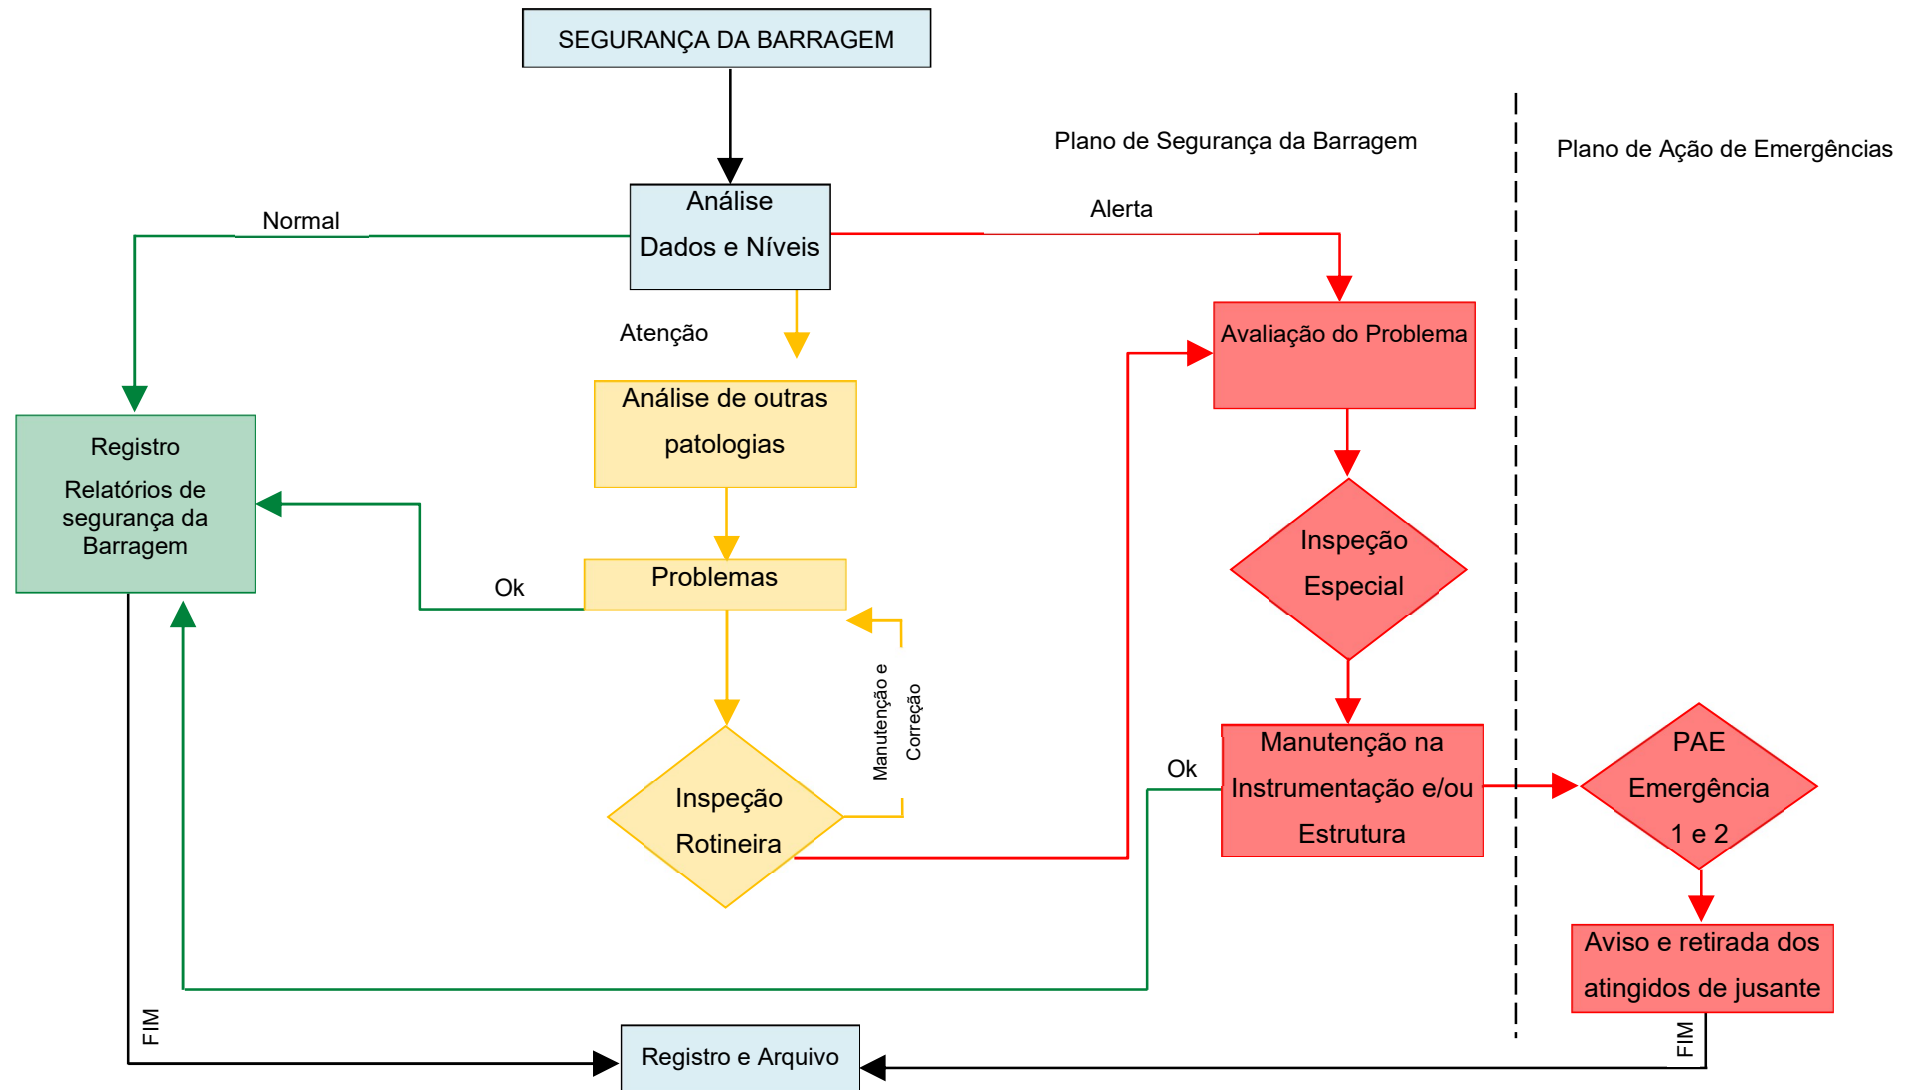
SEGURANÇA DA BARRAGEM

Plano de Segurança da Barragem

Plano de Ação de Emergências

Normal

Análise
Dados e Níveis

Alerta

Atenção

Avaliação do Problema

Análise de outras patologias

Registro
Relatórios de segurança da Barragem

Inspeção Especial

Ok

Problemas

Manutenção e Correção

Inspeção Rotineira

Ok

Manutenção na Instrumentação e/ou Estrutura

PAE
Emergência
1 e 2

Aviso e retirada dos atingidos de jusante

FIM

Registro e Arquivo

FIM